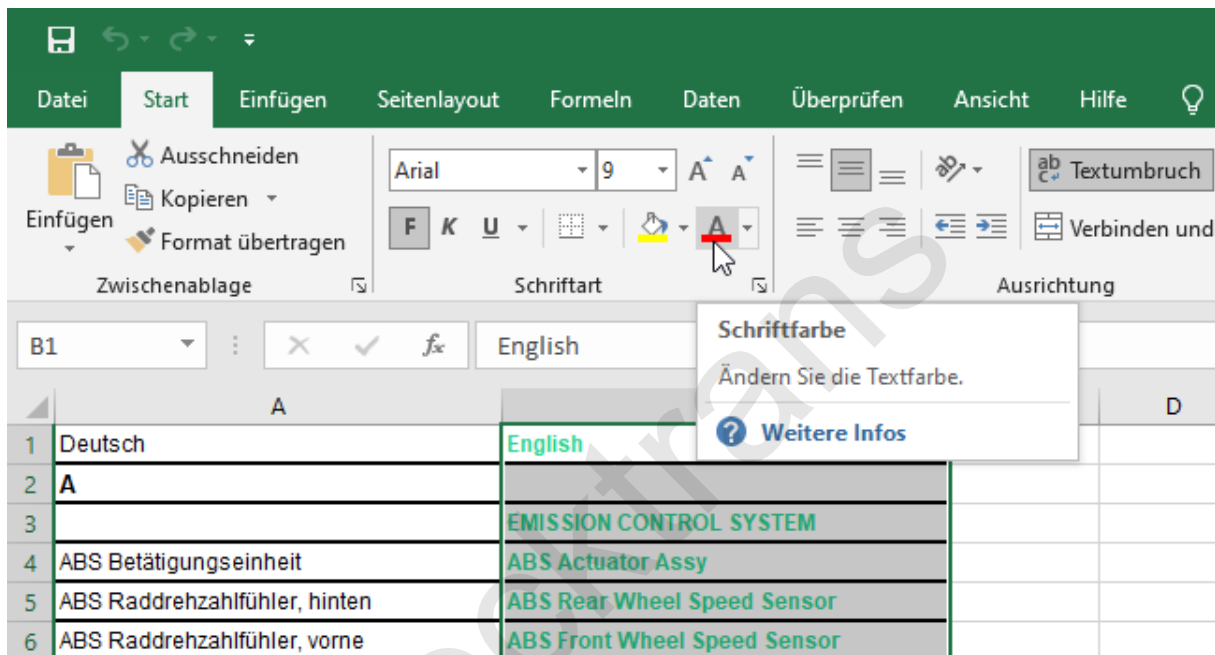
Datei Start Einfügen Seitenlayout Formeln Daten Überprüfen Ansicht Hilfe

Einfügen
Ausschneiden
Kopieren
Format übertragen
Zwischenablage

Arial 9
F K U
Schriftart

Textumbruch
Verbinden und
Ausrichtung

B1
English

Schriftfarbe
Ändern Sie die Textfarbe.
Weitere Infos

| | A | | D |
|---|---|---|---|
| 1 | Deutsch | English | |
| 2 | A | | |
| 3 | | EMISSION CONTROL SYSTEM | |
| 4 | ABS Betätigungseinheit | ABS Actuator Assy | |
| 5 | ABS Raddrehzahlfühler, hinten | ABS Rear Wheel Speed Sensor | |
| 6 | ABS Raddrehzahlfühler, vorne | ABS Front Wheel Speed Sensor | |

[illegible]ktrans